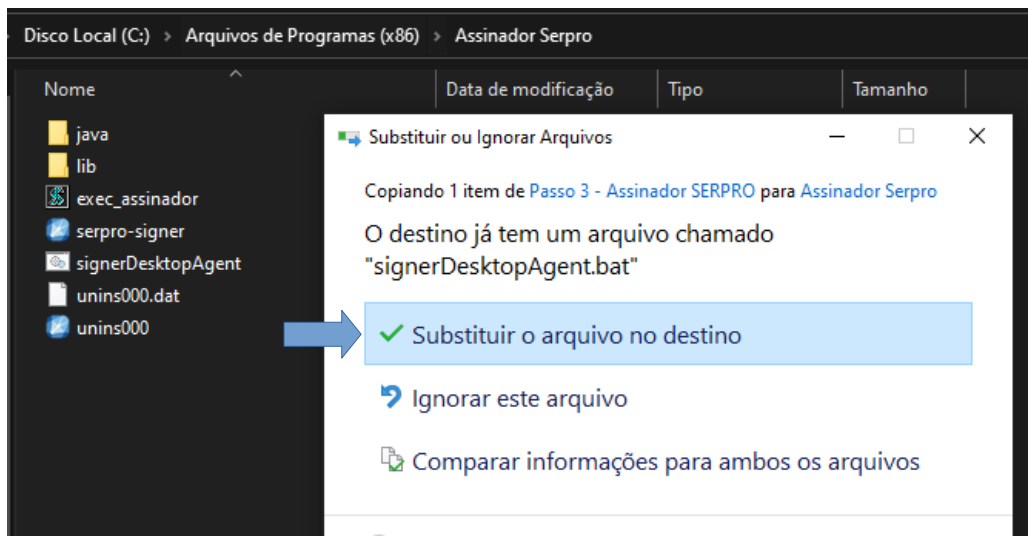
Disco Local (C:) › Arquivos de Programas (x86) › Assinador Serpro

| Nome | Data de modificação | Tipo | Tamanho |
|---|---|---|---|
| java | | | |
| lib | | | |
| exec_assinador | | | |
| serpro-signer | | | |
| signerDesktopAgent | | | |
| unins000.dat | | | |
| unins000 | | | |

Substituir ou Ignorar Arquivos

Copiando 1 item de Passo 3 - Assinador SERPRO para Assinador Serpro

O destino já tem um arquivo chamado "signerDesktopAgent.bat"

Substituir o arquivo no destino

Ignorar este arquivo

Comparar informações para ambos os arquivos